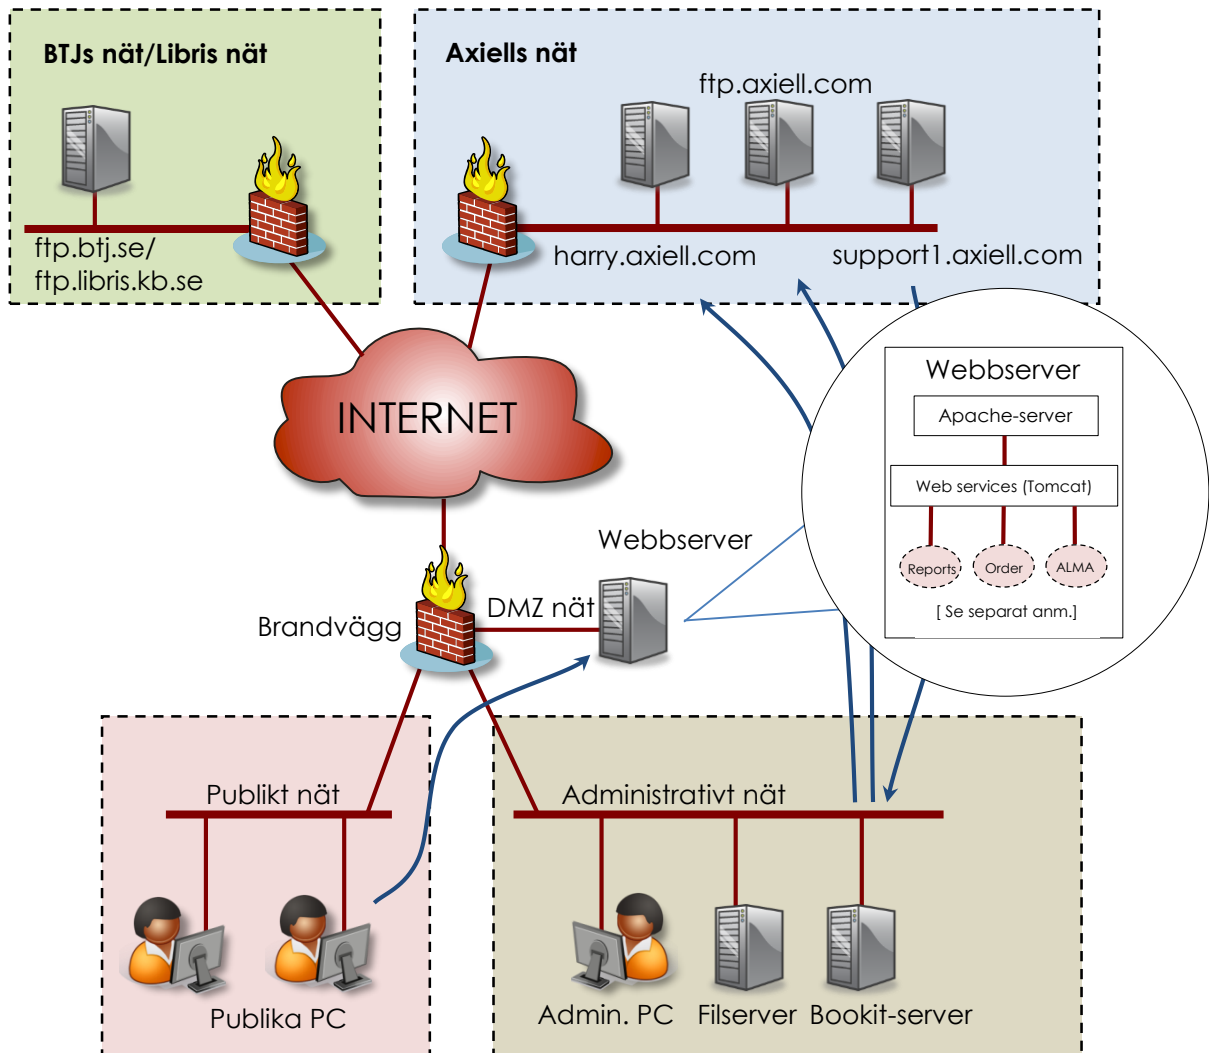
BTJs nät/Libris nät

ftp.btj.se/
ftp.libris.kb.se

Axiells nät

ftp.axiell.com

harry.axiell.com

support1.axiell.com

INTERNET

Webbserver

Apache-server

Web services (Tomcat)

Reports

Order

ALMA

[ Se separat anm.]

Webbserver

Brandvägg

DMZ nät

Publikt nät

Publika PC

Administrativt nät

Admin. PC

Filserver

Bookit-server